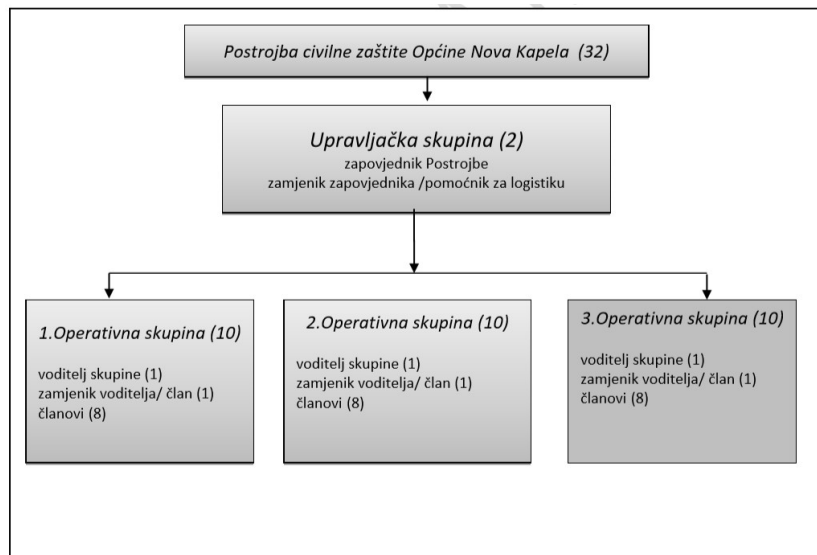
Postrojba civilne zaštite Općine Nova Kapela (32)

Upravljačka skupina (2)
zapovjednik Postrojbe
zamjenik zapovjednika /pomoćnik za logistiku

1.Operativna skupina (10)

voditelj skupine (1)
zamjenik voditelja/ član (1)
članovi (8)

2.Operativna skupina (10)

voditelj skupine (1)
zamjenik voditelja/ član (1)
članovi (8)

3.Operativna skupina (10)

voditelj skupine (1)
zamjenik voditelja/ član (1)
članovi (8)